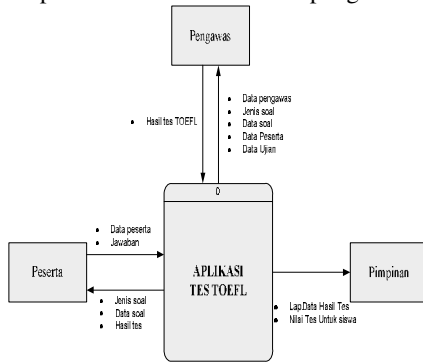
Pengawas

Hasil tes TOEFL

Data pengawas
Jenis soal
Data soal
Data Peserta
Data Ujian

0

Data peserta
Jawaban

Peserta

APLIKASI TES TOEFL

Pimpinan

Jenis soal
Data soal
Hasil tes

Lap.Data Hasil Tes
Nilai Tes Untuk siswa